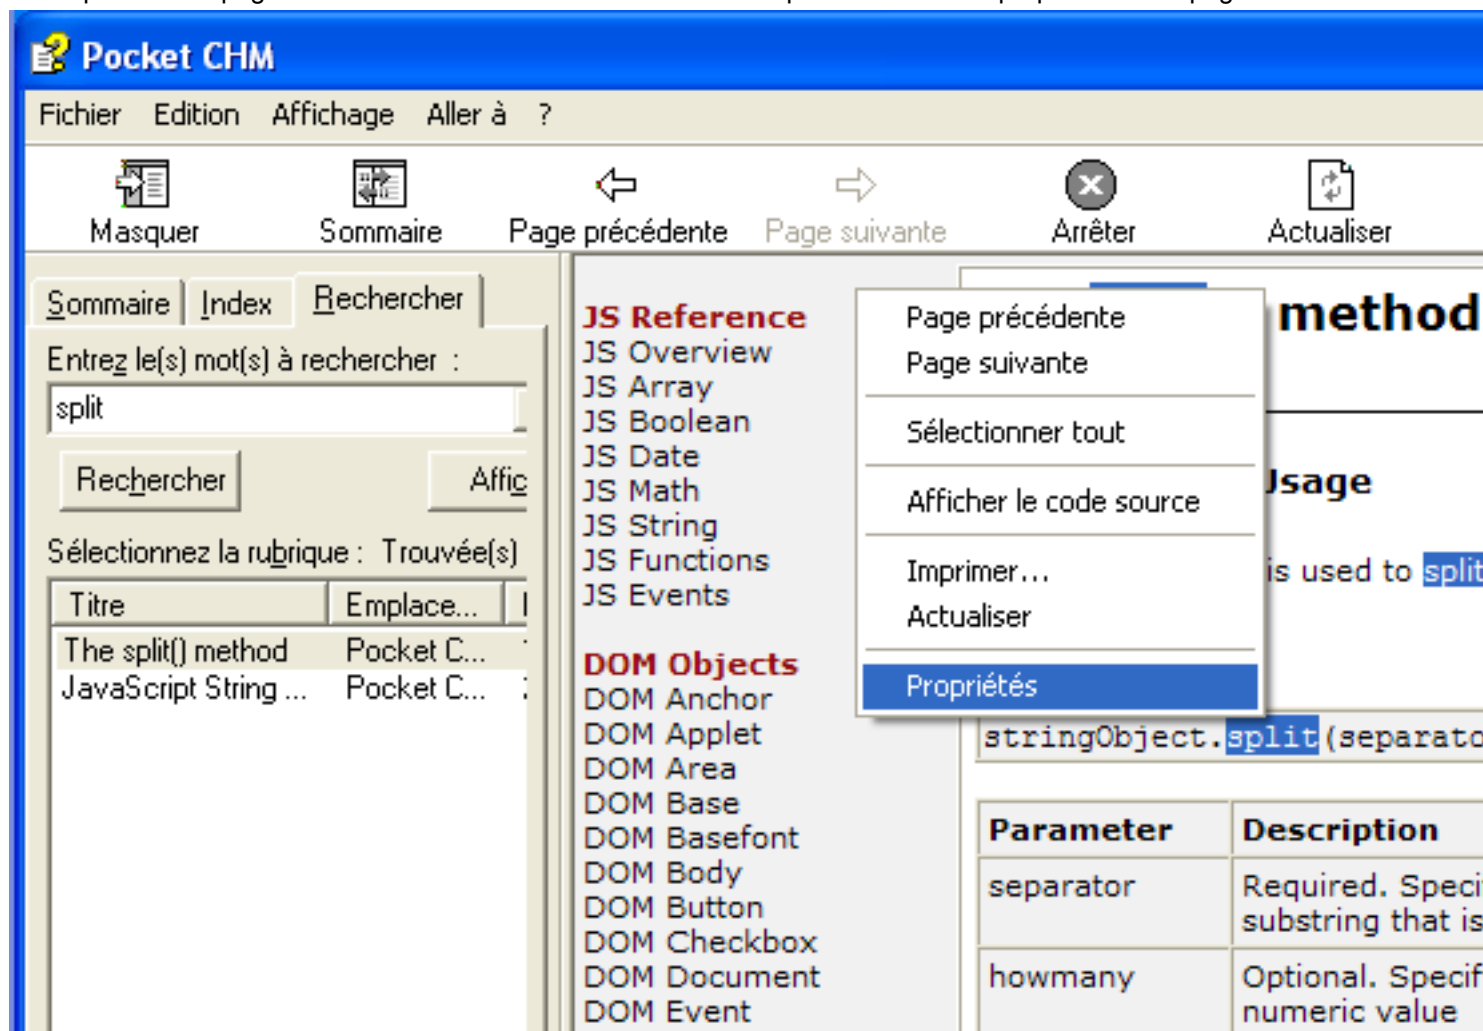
Pocket CHM

Fichier Edition Affichage Aller à ?

Masquer Sommaire Page précédente Page suivante Arrêter Actualiser

Sommaire Index Rechercher

Entrez le(s) mot(s) à rechercher :

split

Rechercher Affic

Sélectionnez la rubrique : Trouvée(s)

| Titre | Emplace... |
|---|---|
| The split() method | Pocket C... |
| JavaScript String ... | Pocket C... |

JS Reference
JS Overview
JS Array
JS Boolean
JS Date
JS Math
JS String
JS Functions
JS Events

DOM Objects
DOM Anchor
DOM Applet
DOM Area
DOM Base
DOM Basefont
DOM Body
DOM Button
DOM Checkbox
DOM Document
DOM Event

Page précédente
Page suivante
Sélectionner tout
Afficher le code source
Imprimer...
Actualiser
Propriétés

method

Jsage

is used to split

stringObject.split(separato

| Parameter | Description |
|---|---|
| separator | Required. Speci substring that is |
| howmany | Optional. Specif numeric value |